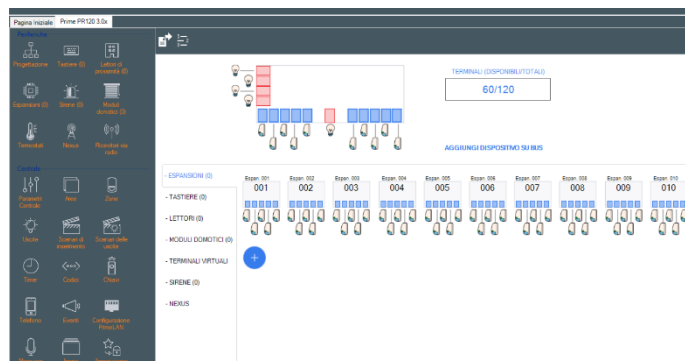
Pagina Iniziale | Prime PR120 3.0x

Periferiche

Progettazione
Tastiere (0)
Lettori di prossimità (0)
Espansioni (0)
Sirene (0)
Moduli domotici (0)
Termostati
Nexus
Ricevitori via radio

Centrale

Parametri Centrale
Aree
Zone
Uscite
Scenari di inserimento
Scenari delle uscite
Timer
Codici
Chiavi
Telefono
Eventi
Configurazione PrimeLAN

TERMINALI (DISPONIBILI/TOTALI)

60/120

AGGIUNGI DISPOSITIVO SU BUS

- ESPANSIONI (0)
- TASTIERE (0)
- LETTORI (0)
- MODULI DOMOTICI (0)
- TERMINALI VIRTUALI
- SIRENE (0)
- NEXUS

Espan. 001
001
Espan. 002
002
Espan. 003
003
Espan. 004
004
Espan. 005
005
Espan. 006
006
Espan. 007
007
Espan. 008
008
Espan. 009
009
Espan. 010
010

+